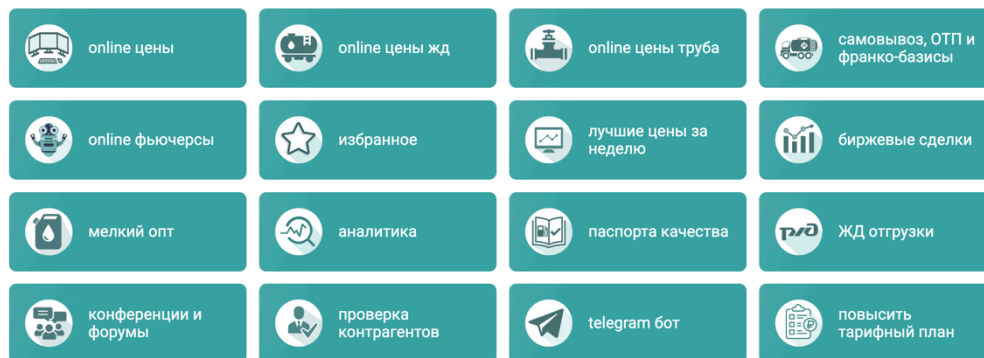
online цены

online цены жд

online цены труба

самовывоз, ОТП и франко-базисы

online фьючерсы

избранное

лучшие цены за неделю

биржевые сделки

мелкий опт

аналитика

паспорта качества

ЖД отгрузки

конференции и форумы

проверка контрагентов

telegram бот

повысить тарифный план